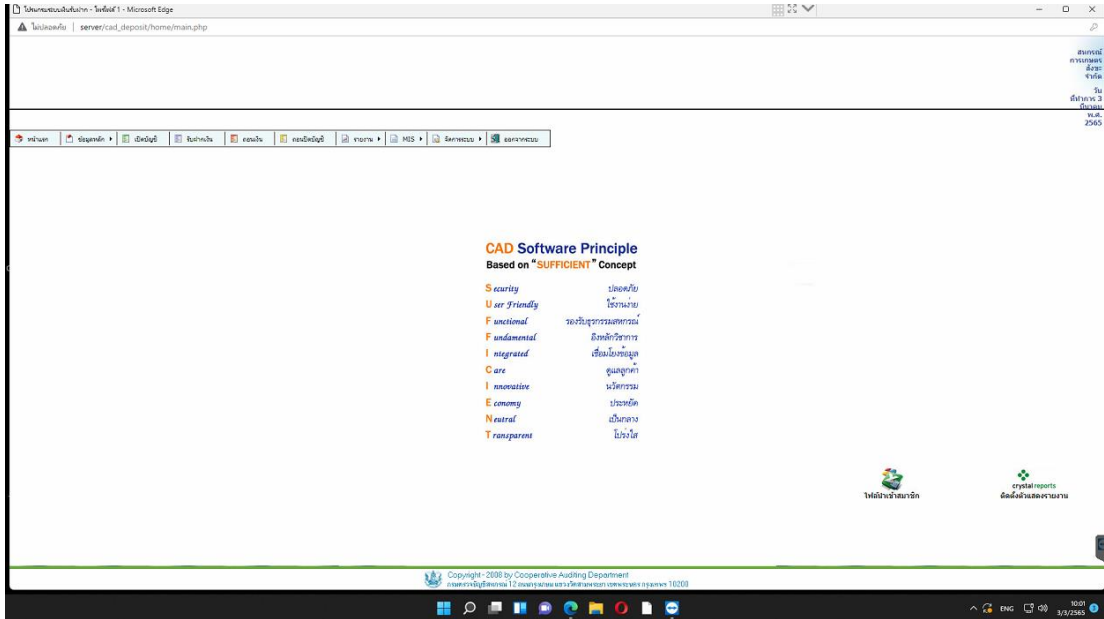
โปรแกรมระบบเงินรับฝาก - โพรไฟล์ 1 - Microsoft Edge

ไม่ปลอดภัย | server/cad_deposit/home/main.php

สหกรณ์การเกษตร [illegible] จำกัด

วัน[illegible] 3 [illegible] พ.ศ. 2565

หน้าแรก | ข้อมูลหลัก | เปิดบัญชี | รับฝากเงิน | ถอนเงิน | ถอนปิดบัญชี | รายงาน | MIS | จัดการระบบ | ออกจากระบบ

CAD Software Principle
Based on "SUFFICIENT" Concept

| | |
|---|---|
| Security | ปลอดภัย |
| User Friendly | ใช้งานง่าย |
| Functional | รองรับธุรกรรมสหกรณ์ |
| Fundamental | อิงหลักวิชาการ |
| Integrated | เชื่อมโยงข้อมูล |
| Care | ดูแลลูกค้า |
| Innovative | นวัตกรรม |
| Economy | ประหยัด |
| Neutral | เป็นกลาง |
| Transparent | โปร่งใส |

ไฟล์นำเข้าสมาชิก

crystal reports
ติดตั้งตัวแสดงรายงาน

Copyright - 2008 by Cooperative Auditing Department
กรมตรวจบัญชีสหกรณ์ 12 ถนนกรุงเกษม แขวงวัดสามพระยา เขตพระนคร กรุงเทพฯ 10200

ENG 10:01 3/3/2565